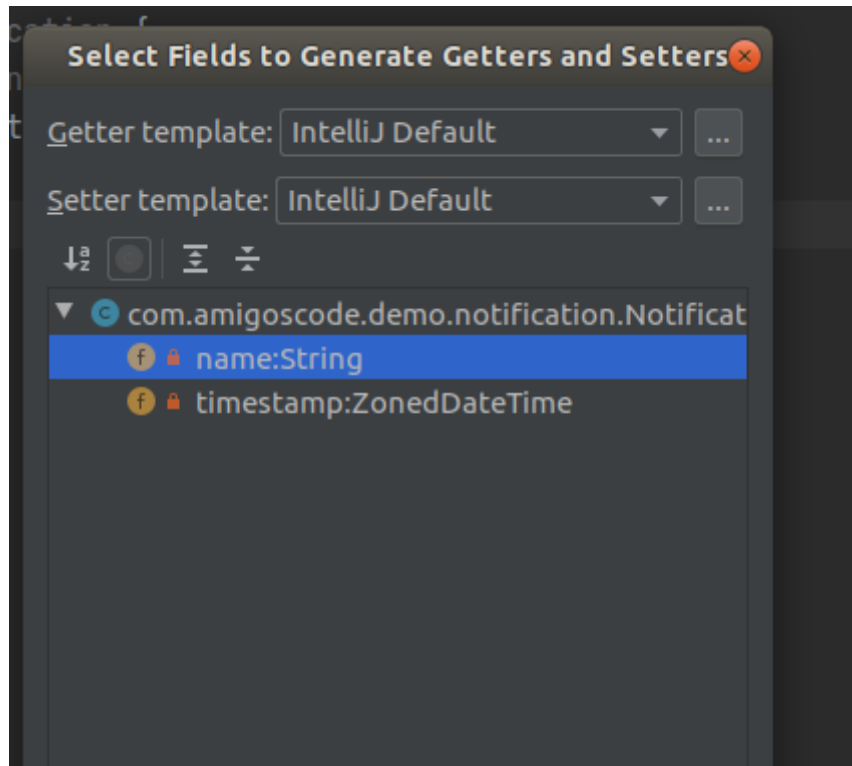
Select Fields to Generate Getters and Setters

Getter template: IntelliJ Default ...

Setter template: IntelliJ Default ...

com.amigoscode.demo.notification.Notificat

f name:String

f timestamp:ZonedDateTime